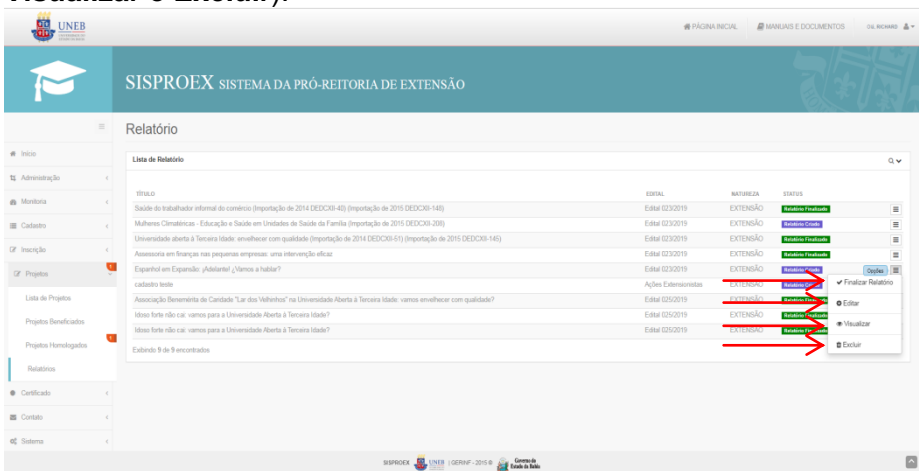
Visualizar e Excluir).

UNEB

PÁGINA INICIAL MANUAIS E DOCUMENTOS GIL RICHARD

SISPROEX SISTEMA DA PRÓ-REITORIA DE EXTENSÃO

Início
Administração
Monitoria
Cadastro
Inscrição
Projetos
Lista de Projetos
Projetos Beneficiados
Projetos Homologados
Relatórios
Certificado
Contato
Sistema

Relatório

Lista de Relatório

| TÍTULO | EDITAL | NATUREZA | STATUS |
|---|---|---|---|
| Saúde do trabalhador informal do comércio (Importação de 2014 DEDCXII-40) (Importação de 2015 DEDCXII-148) | Edital 023/2019 | EXTENSÃO | Relatório Finalizado |
| Mulheres Climatéricas - Educação e Saúde em Unidades de Saúde da Família (Importação de 2015 DEDCXII-208) | Edital 023/2019 | EXTENSÃO | Relatório Criado |
| Universidade aberta à Terceira Idade: envelhecer com qualidade (Importação de 2014 DEDCXII-51) (Importação de 2015 DEDCXII-145) | Edital 023/2019 | EXTENSÃO | Relatório Finalizado |
| Assessoria em finanças nas pequenas empresas: uma intervenção eficaz | Edital 023/2019 | EXTENSÃO | Relatório Finalizado |
| Espanhol em Expansão: ¡Adelante! ¿Vamos a hablar? | Edital 023/2019 | EXTENSÃO | Relatório Criado |
| cadastro teste | Ações Extensionistas | EXTENSÃO | Relatório Criado |
| Associação Beneficente de Caridade "Lar dos Velhinhos" na Universidade Aberta à Terceira Idade: vamos envelhecer com qualidade? | Edital 025/2019 | EXTENSÃO | Relatório Finalizado |
| Idoso forte não cai: vamos para a Universidade Aberta à Terceira Idade? | Edital 025/2019 | EXTENSÃO | Relatório Finalizado |
| Idoso forte não cai: vamos para a Universidade Aberta à Terceira Idade? | Edital 025/2019 | EXTENSÃO | Relatório Finalizado |

Opções
Finalizar Relatório
Editar
Visualizar
Excluir

Exibindo 9 de 9 encontrados

SISPROEX UNEB | GERINF - 2015 © Governo da Estado da Bahia